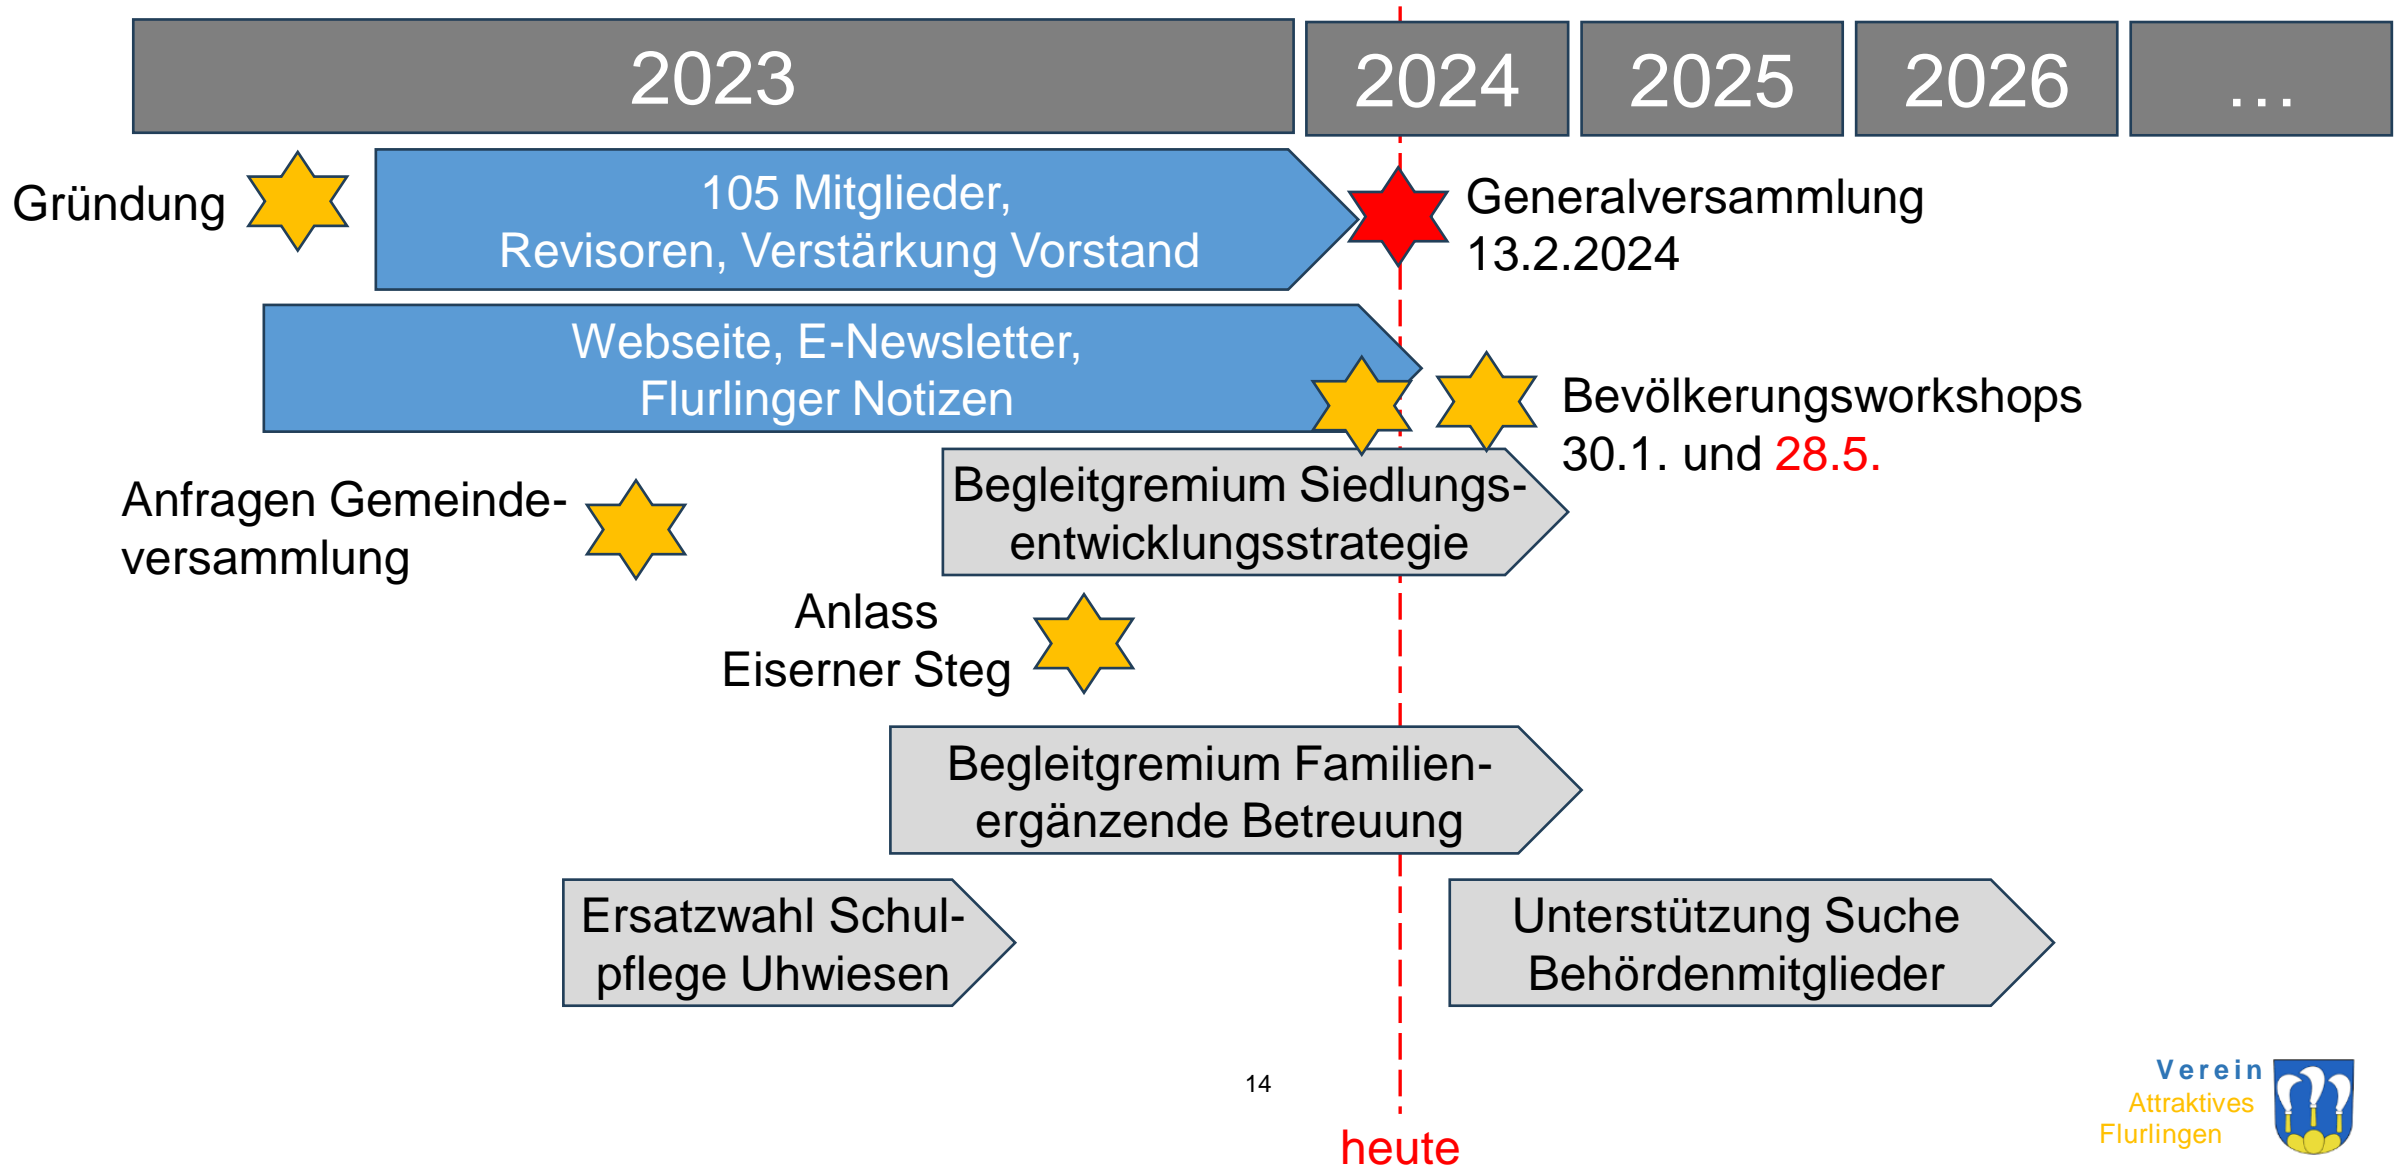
2023 | 2024 | 2025 | 2026 | ...

Gründung

105 Mitglieder, Revisoren, Verstärkung Vorstand

Generalversammlung 13.2.2024

Webseite, E-Newsletter, Flurlinger Notizen

Bevölkerungsworkshops 30.1. und 28.5.

Anfragen Gemeindeversammlung

Begleitgremium Siedlungsentwicklungsstrategie

Anlass Eiserner Steg

Begleitgremium Familienergänzende Betreuung

Ersatzwahl Schulpflege Uhwiesen

Unterstützung Suche Behördenmitglieder

14

heute

Verein Attraktives Flurlingen